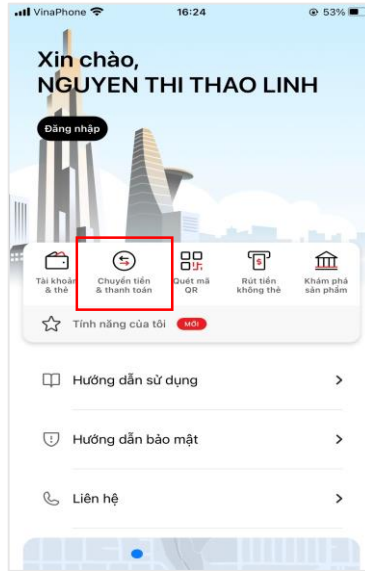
VinaPhone 16:24 53%

Xin chào,
NGUYEN THI THAO LINH

Đăng nhập

Tài khoản & thẻ
Chuyển tiền & thanh toán
Quét mã QR
Rút tiền không thẻ
Khám phá sản phẩm

Tính năng của tôi MỚI

Hướng dẫn sử dụng

Hướng dẫn bảo mật

Liên hệ